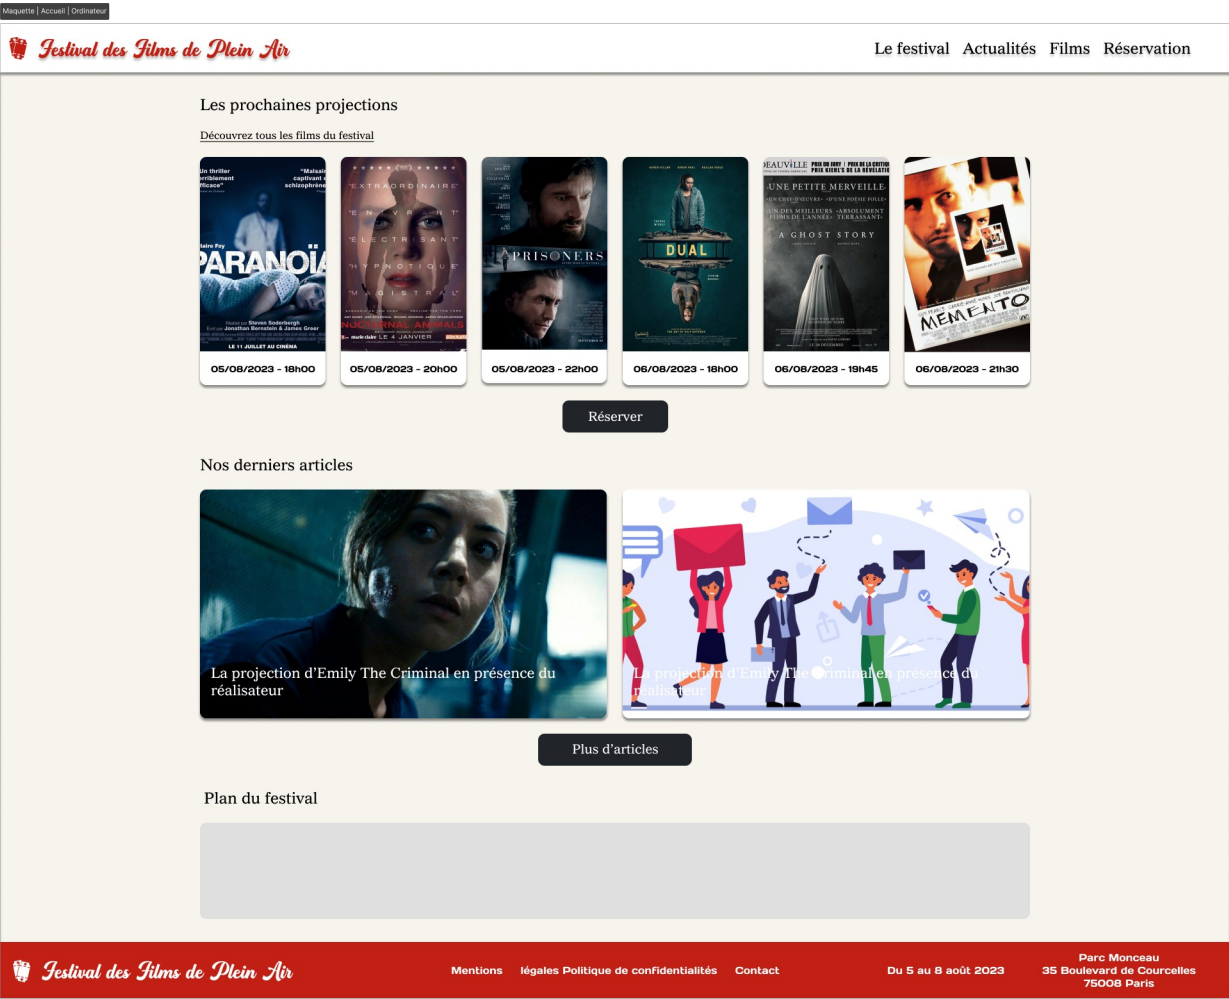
Maquette | Accueil | Ordinateur

Festival des Films de Plein Air

Le festival Actualités Films Réservation

Les prochaines projections

Découvrez tous les films du festival

Un thriller terriblement efficace" "Malsain captivant et schizophrène"

Claire Foy
PARANOÏA
Steven Soderbergh
Jonathan Bernstein & James Greer
LE 11 JUILLET AU CINÉMA

"EXTRAORDINAIRE" "ENVOÛTANT" "ÉLECTRISANT" "HYPNOTIQUE" "MAGISTRAL"
NOCTURNAL ANIMALS
marie claire LE 4 JANVIER

PRISONERS

DUAL

DEAUVILLE PRIX DU JURY / PRIX DE LA CRITIQUE PRIX KIEHL'S DE LA RÉVÉLATION
"UNE PETITE MERVEILLE"
"UN CHEF-D'ŒUVRE" "UNE POÉSIE FOLLE"
"UN DES MEILLEURS FILMS DE L'ANNÉE" "ABSOLUMENT TERRASSANT"
A GHOST STORY

MEMENTO

05/08/2023 - 18h00
05/08/2023 - 20h00
05/08/2023 - 22h00
06/08/2023 - 18h00
06/08/2023 - 19h45
06/08/2023 - 21h30

Réserver

Nos derniers articles

La projection d'Emily The Criminal en présence du réalisateur

La projection d'Emily The Criminal en présence du réalisateur

Plus d'articles

Plan du festival

Festival des Films de Plein Air

Mentions légales Politique de confidentialités Contact

Du 5 au 8 août 2023

Parc Monceau
35 Boulevard de Courcelles
75008 Paris